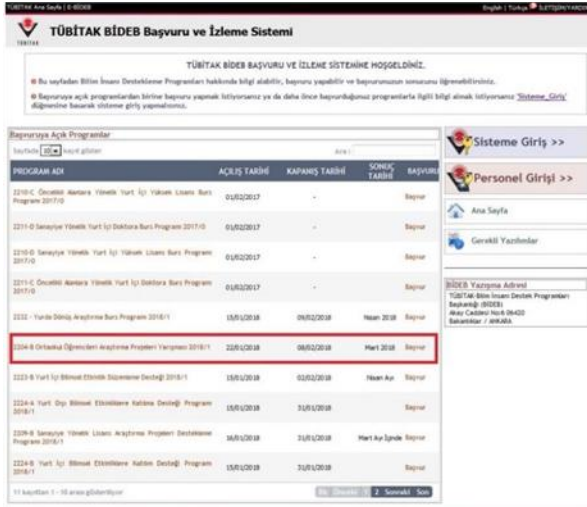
TÜBİTAK Ana Sayfa | E-BİDEB English | Türkçe İLETİŞİM/YARDIM

TÜBİTAK BİDEB Başvuru ve İzleme Sistemi

TÜBİTAK

TÜBİTAK BİDEB BAŞVURU VE İZLEME SİSTEMİNE HOŞGELDİNİZ.

■ Bu sayfadan Bilim İnsanı Destekleme Programları hakkında bilgi alabilir, başvuru yapabilir ve başvurunuzun sonucunu öğrenebilirsiniz.

■ Başvuruya açık programlardan birine başvuru yapmak istiyorsanız ya da daha önce başvurduğunuz programlarla ilgili bilgi almak istiyorsanız 'Sisteme_Giriş' düğmesine basarak sisteme giriş yapmalısınız.

Başvuruya Açık Programlar

Sayfada 10 kayıt göster Ara:

| PROGRAM ADI | AÇILIŞ TARİHİ | KAPANIŞ TARİHİ | SONUÇ TARİHİ | BAŞVURU |
|---|---|---|---|---|
| 2210-C Öncelikli Alanlara Yönelik Yurt İçi Yüksek Lisans Burs Programı 2017/0 | 01/02/2017 | - | | Başvur |
| 2211-D Sanayiye Yönelik Yurt İçi Doktora Burs Programı 2017/0 | 01/02/2017 | - | | Başvur |
| 2210-D Sanayiye Yönelik Yurt İçi Yüksek Lisans Burs Programı 2017/0 | 01/02/2017 | - | | Başvur |
| 2211-C Öncelikli Alanlara Yönelik Yurt İçi Doktora Burs Programı 2017/0 | 01/02/2017 | - | | Başvur |
| 2232 - Yurda Dönüş Araştırma Burs Programı 2018/1 | 15/01/2018 | 09/02/2018 | Nisan 2018 | Başvur |
| 2204-B Ortaokul Öğrencileri Araştırma Projeleri Yarışması 2018/1 | 22/01/2018 | 08/02/2018 | Mart 2018 | Başvur |
| 2223-B Yurt İçi Bilimsel Etkinlik Düzenleme Desteği 2018/1 | 15/01/2018 | 02/02/2018 | Nisan Ayı | Başvur |
| 2224-A Yurt Dışı Bilimsel Etkinliklere Katılma Desteği Programı 2018/1 | 15/01/2018 | 31/01/2018 | | Başvur |
| 2209-B Sanayiye Yönelik Lisans Araştırma Projeleri Destekleme Programı 2018/1 | 16/01/2018 | 31/01/2018 | Mart Ayı İçinde | Başvur |
| 2224-B Yurt İçi Bilimsel Etkinliklere Katılım Desteği Programı 2018/1 | 15/01/2018 | 31/01/2018 | | Başvur |

11 kayıttan 1 - 10 arası gösteriliyor

İlk Önceki 1 2 Sonraki Son

Sisteme Giriş >>

Personel Girişi >>

Ana Sayfa

Gerekli Yazılımlar

BİDEB Yazışma Adresi
TÜBİTAK Bilim İnsanı Destek Programları Başkanlığı (BİDEB)
Akay Caddesi No:6 06420
Bakanlıklar / ANKARA